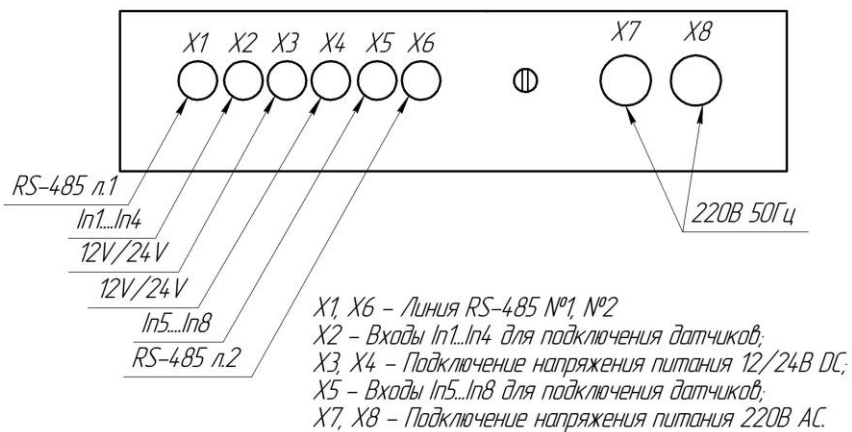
X1 X2 X3 X4 X5 X6

X7 X8

RS-485 л.1

In1...In4

12V/24V

12V/24V

In5...In8

RS-485 л.2

220В 50Гц

X1, X6 – Линия RS-485 №1, №2
X2 – Входы In1...In4 для подключения датчиков;
X3, X4 – Подключение напряжения питания 12/24В DC;
X5 – Входы In5...In8 для подключения датчиков;
X7, X8 – Подключение напряжения питания 220В АС.